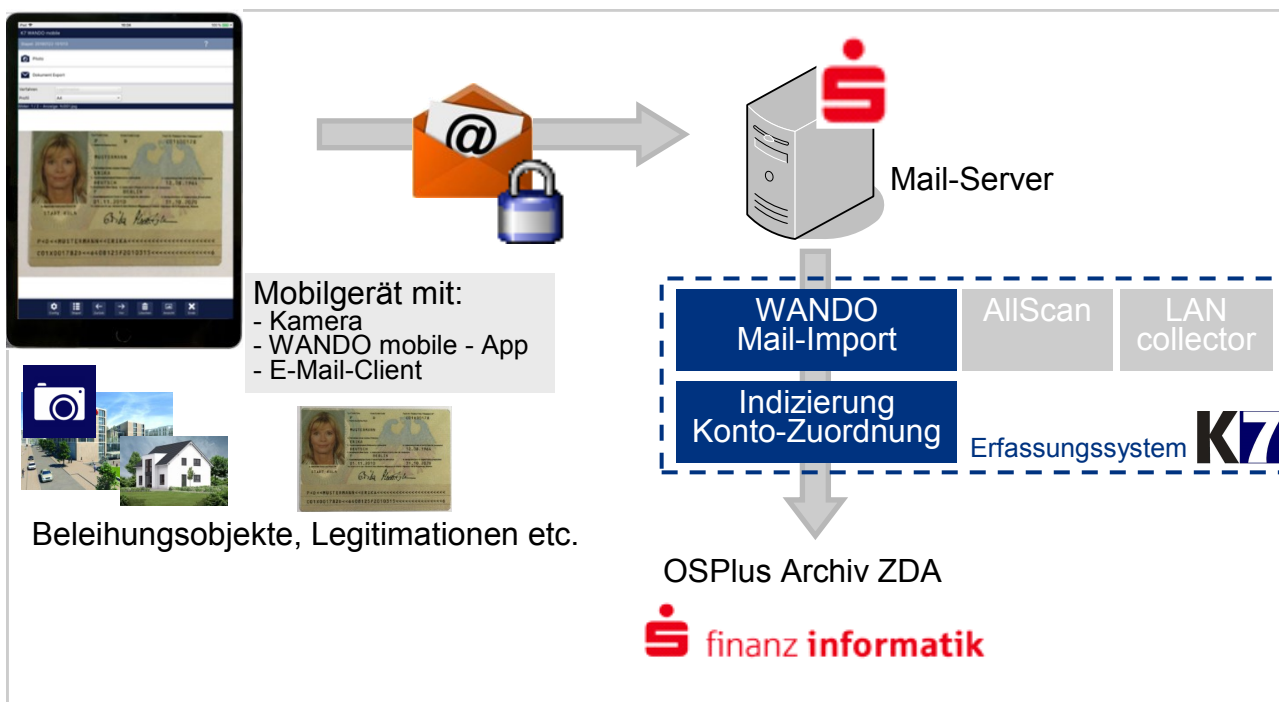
K7 WANDO mobile

Photo

Dokument Export

Mobilgerät mit:
- Kamera
- WANDO mobile - App
- E-Mail-Client

Mail-Server

WANDO Mail-Import

AllScan

LAN collector

Indizierung Konto-Zuordnung

Erfassungssystem K7

Beleihungsobjekte, Legitimationen etc.

OSPlus Archiv ZDA

finanz informatik